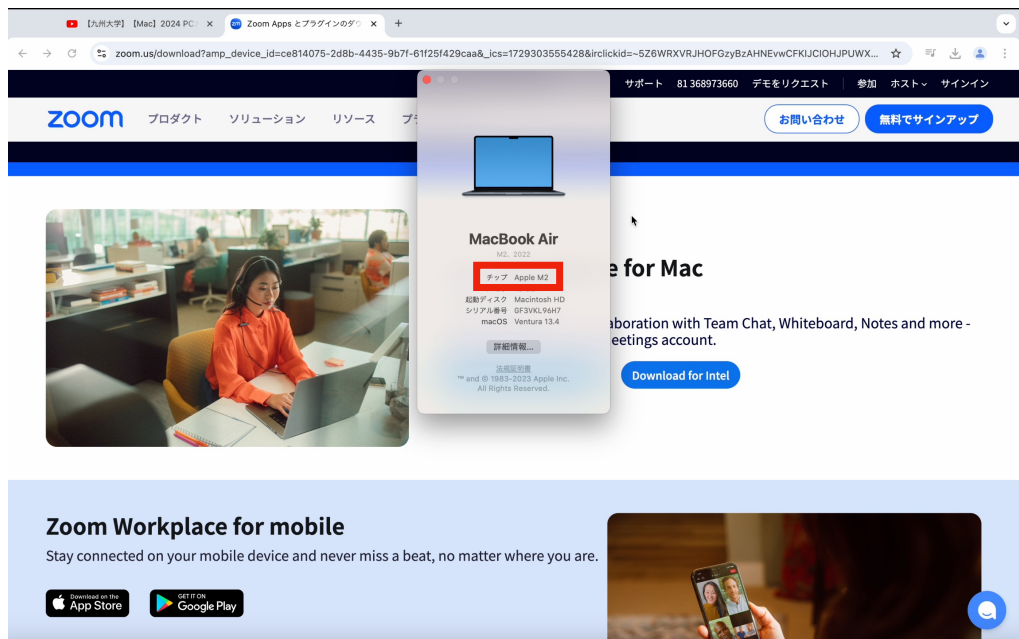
【九州大学】【Mac】2024 PC ×
Zoom Apps とプラグインのダウ ×
+

zoom.us/download?amp_device_id=ce814075-2d8b-4435-9b7f-61f25f429caa&_ics=1729303555428&irclickid=~5Z6WRXVRJHOFGzyBzAHNEvwCFKlJCIOHJPUWX...

サポート 81 368973660 デモをリクエスト 参加 ホスト サインイン

zoom プロダクト ソリューション リソース プ

お問い合わせ 無料でサインアップ

MacBook Air
M2, 2022
チップ Apple M2
起動ディスク Macintosh HD
シリアル番号 GF3VKL96H7
macOS Ventura 13.4
詳細情報...
法規認可書
™ and © 1983-2023 Apple Inc.
All Rights Reserved.

e for Mac

aboration with Team Chat, Whiteboard, Notes and more - eetings account.

Download for Intel

Zoom Workplace for mobile
Stay connected on your mobile device and never miss a beat, no matter where you are.

Download on the App Store
GET IT ON Google Play